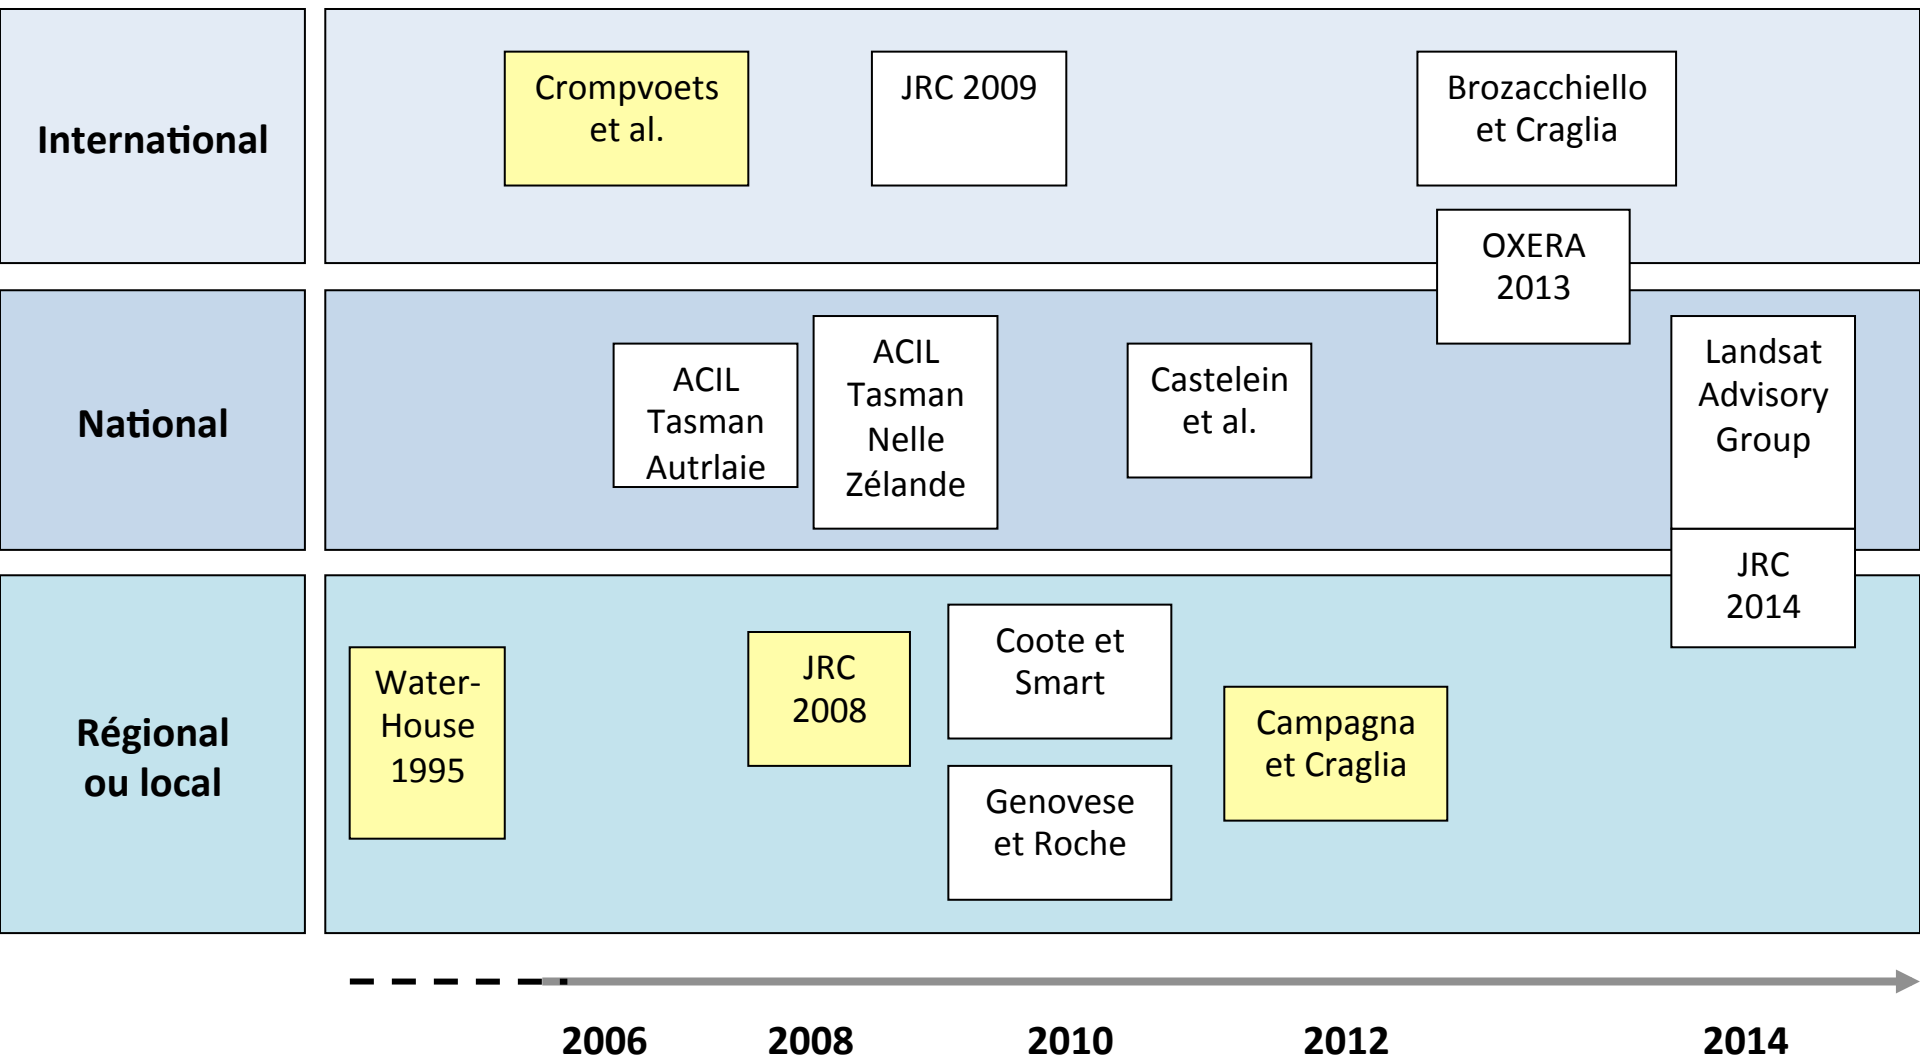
International

Crompvoets et al.

JRC 2009

Brozacchiello et Craglia

OXERA 2013

National

ACIL Tasman Autrlaie

ACIL Tasman Nelle Zélande

Castelein et al.

Landsat Advisory Group

JRC 2014

Régional ou local

Water-House 1995

JRC 2008

Coote et Smart

Genovese et Roche

Campagna et Craglia

2006 2008 2010 2012 2014